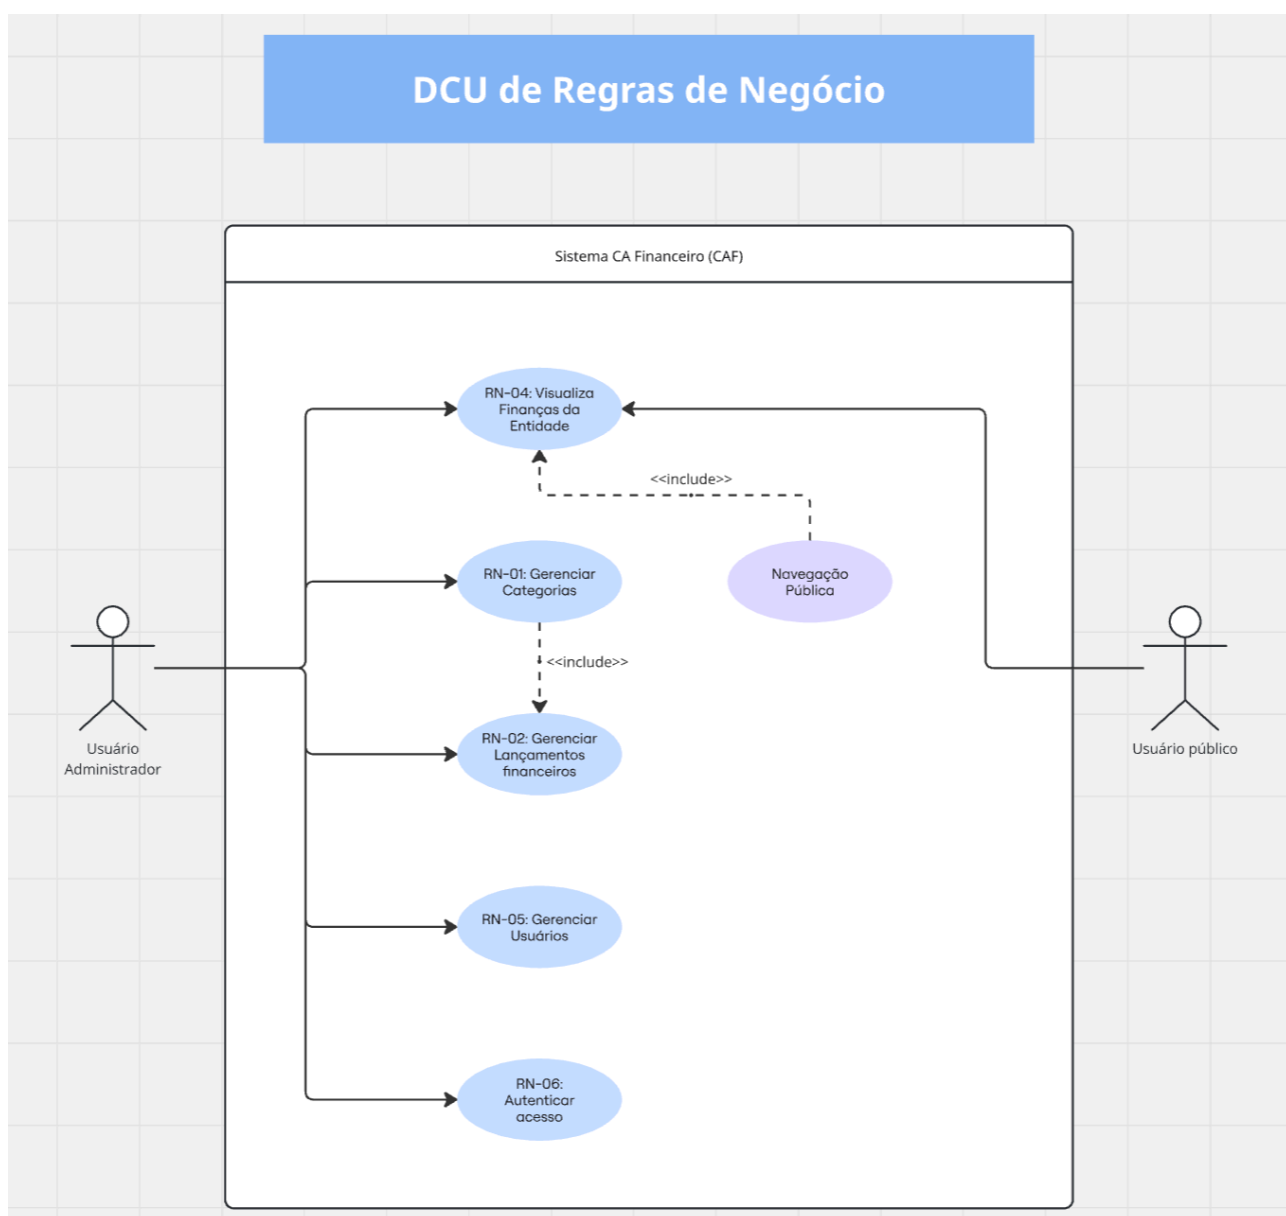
DCU de Regras de Negócio

Sistema CA Financeiro (CAF)

RN-04: Visualiza Finanças da Entidade

<<include>>

RN-01: Gerenciar Categorias

Navegação Pública

<<include>>

RN-02: Gerenciar Lançamentos financeiros

RN-05: Gerenciar Usuários

RN-06: Autenticar acesso

Usuário Administrador

Usuário público